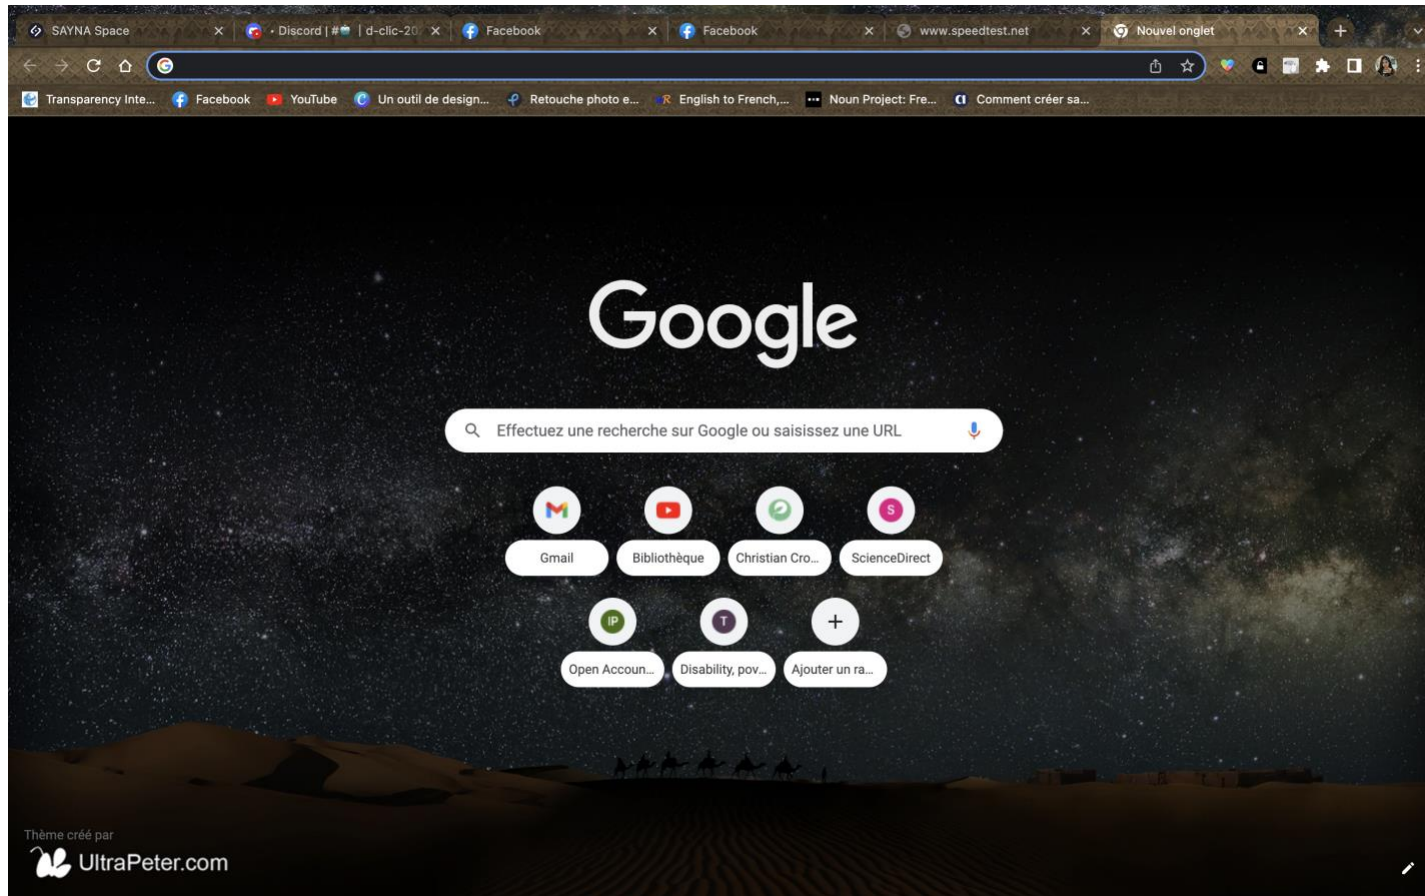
SAYNA Space
• Discord | # | d-clic-20
Facebook
Facebook
www.speedtest.net
Nouvel onglet

Transparency Inte... Facebook YouTube Un outil de design... Retouche photo e... English to French,... Noun Project: Fre... Comment créer sa...

Google

Effectuez une recherche sur Google ou saisissez une URL

Gmail
Bibliothèque
Christian Cro...
ScienceDirect
Open Accoun...
Disability, pov...
Ajouter un ra...

Thème créé par
UltraPeter.com